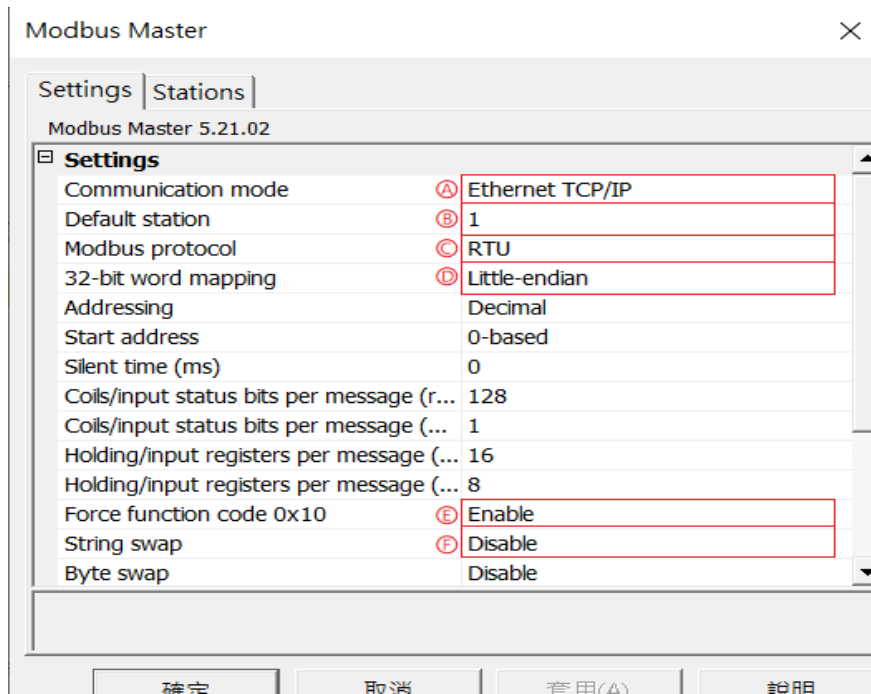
Modbus Master

Settings | Stations

Modbus Master 5.21.02

| Settings | |
|---|---|
| Communication mode Ⓐ | Ethernet TCP/IP |
| Default station Ⓑ | 1 |
| Modbus protocol Ⓒ | RTU |
| 32-bit word mapping Ⓓ | Little-endian |
| Addressing | Decimal |
| Start address | 0-based |
| Silent time (ms) | 0 |
| Coils/input status bits per message (r... | 128 |
| Coils/input status bits per message (... | 1 |
| Holding/input registers per message (... | 16 |
| Holding/input registers per message (... | 8 |
| Force function code 0x10 Ⓔ | Enable |
| String swap Ⓕ | Disable |
| Byte swap | Disable |

確定 取消 套用(A) 說明